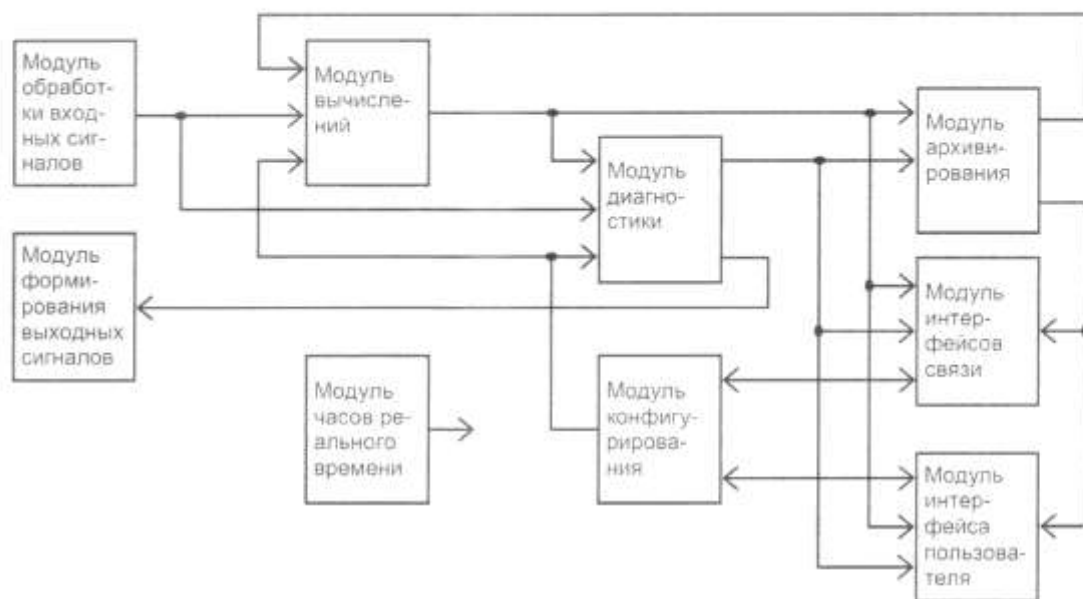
Модуль обработки входных сигналов

Модуль вычислений

Модуль диагностики

Модуль архивирования

Модуль формирования выходных сигналов

Модуль часов реального времени

Модуль конфигурирования

Модуль интерфейсов связи

Модуль интерфейса пользователя